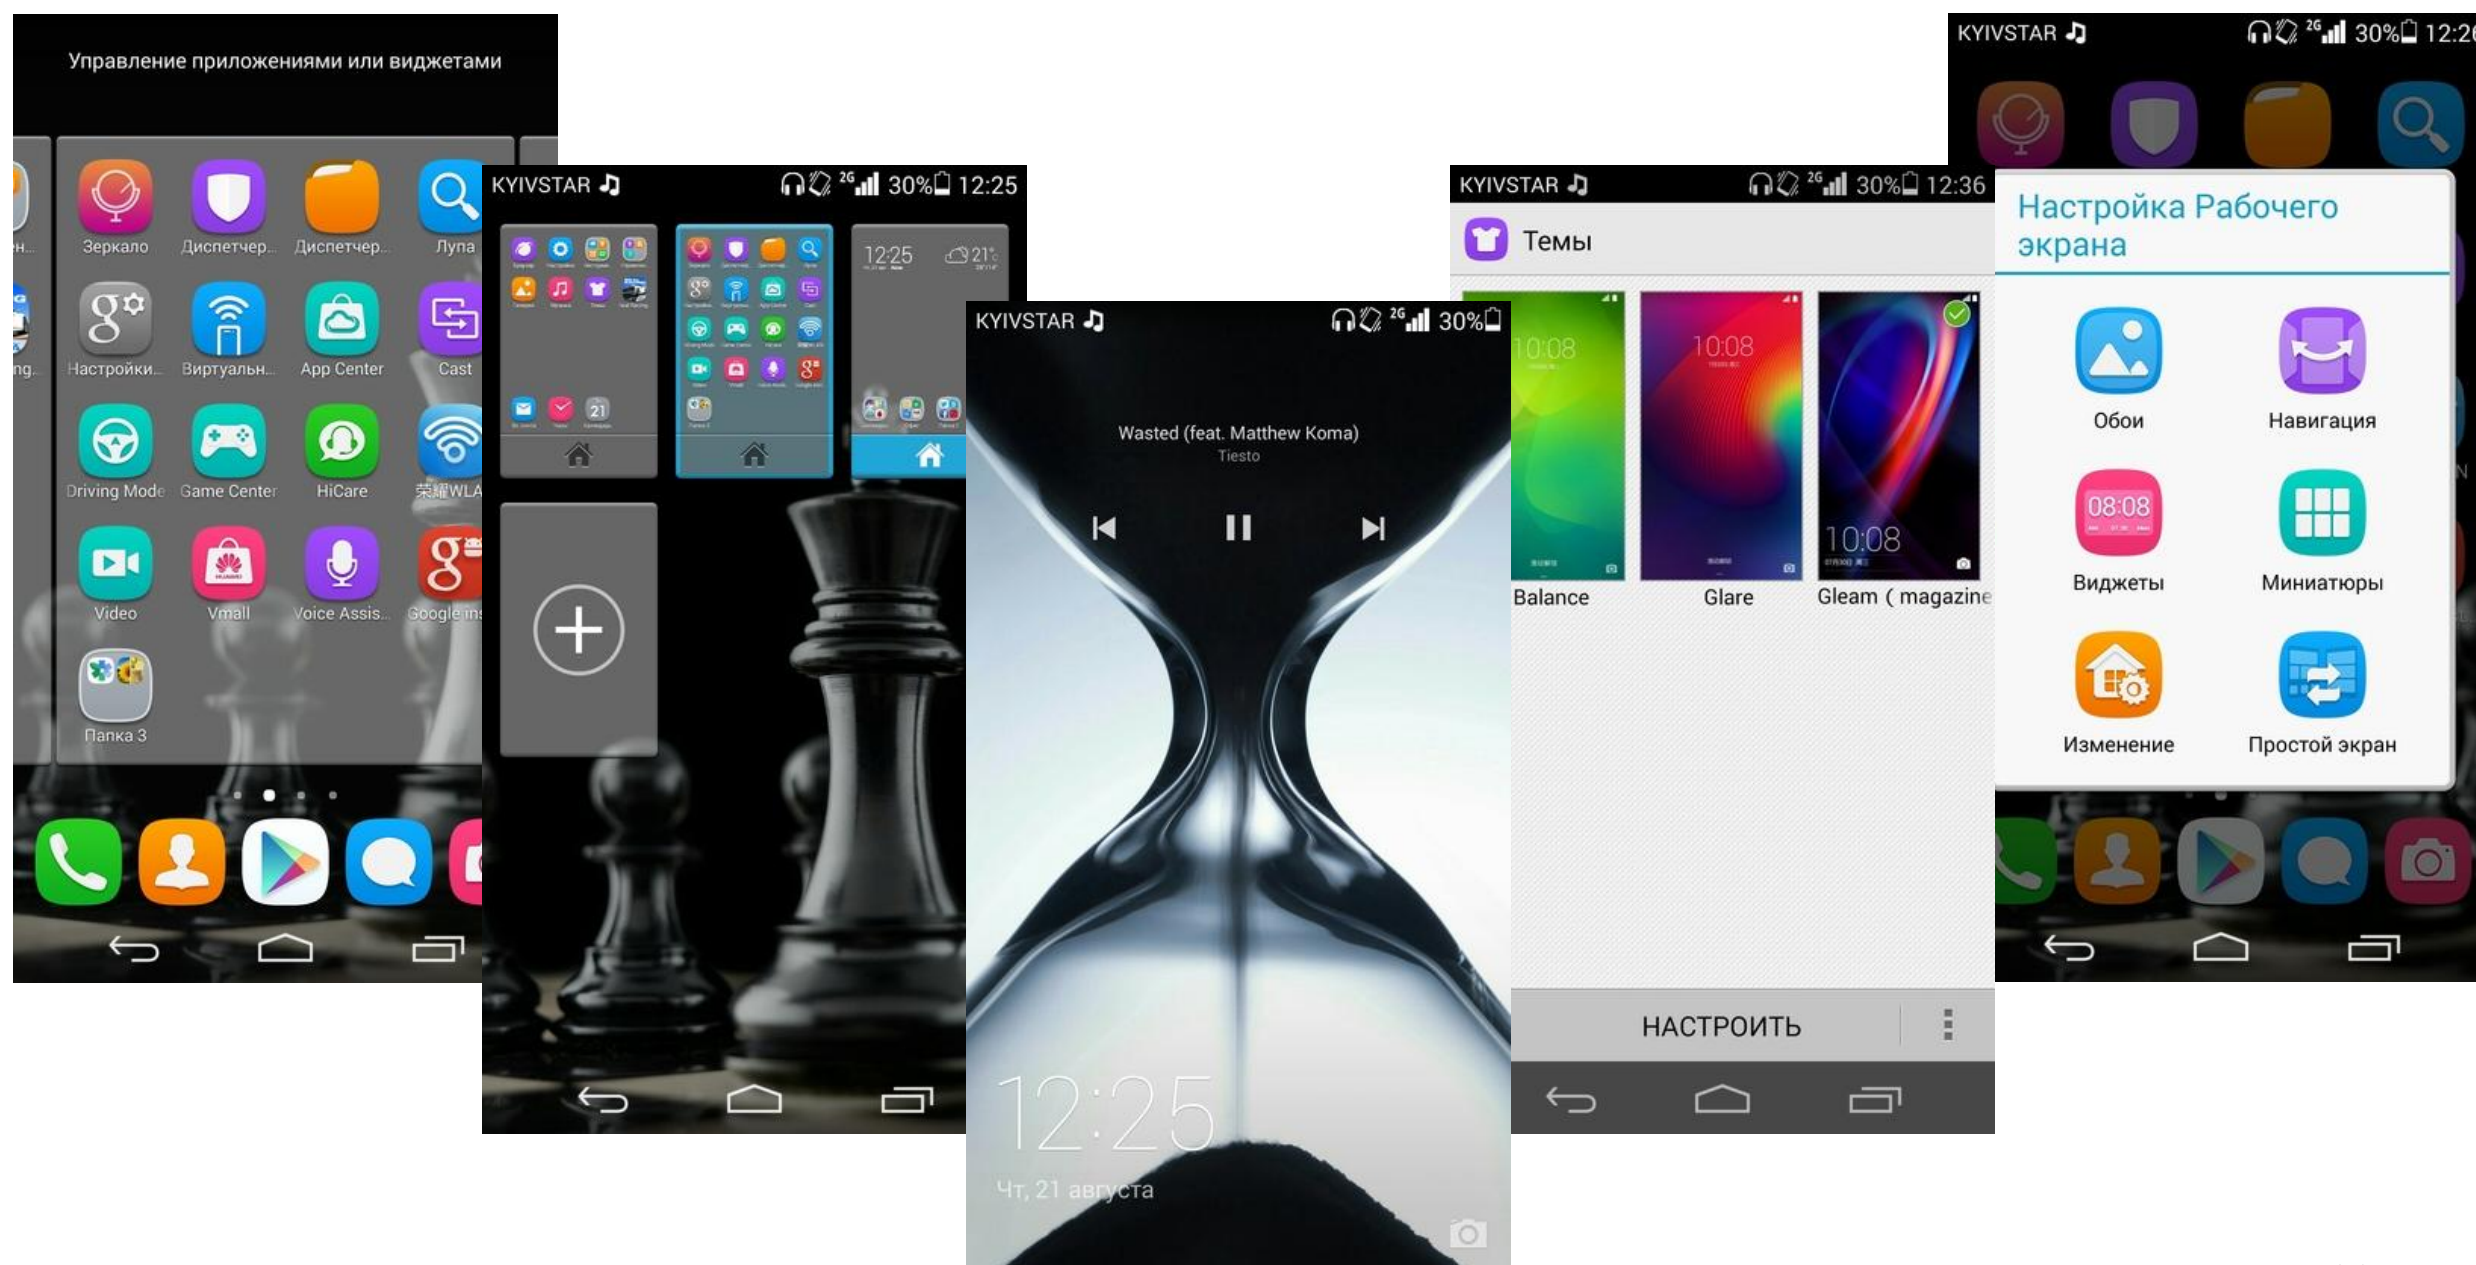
Управление приложениями или виджетами

Зеркало Диспетчер.. Диспетчер.. Лупа
Настройки.. Виртуальн.. App Center Cast
Driving Mode Game Center HiCare 荣耀WLA
Video Vmall Voice Assis.. Google in
Папка 3

KYIVSTAR 2G 30% 12:25

12:25 21°

KYIVSTAR 2G 30%

Wasted (feat. Matthew Koma)
Tiesto

12:25
Чт, 21 августа

KYIVSTAR 2G 30% 12:36

Темы

10:08 10:08 10:08

Balance Glare Gleam ( magazine

НАСТРОИТЬ

KYIVSTAR 2G 30% 12:2

Настройка Рабочего экрана

Обои Навигация
08:08
Виджеты Миниатюры
Изменение Простой экран